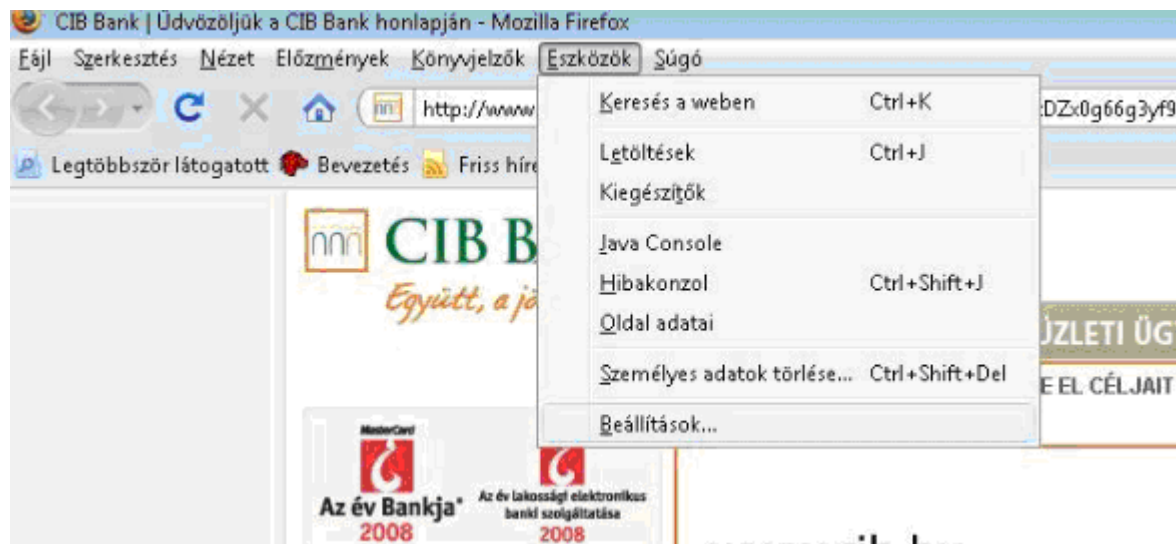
CIB Bank | Üdvözöljük a CIB Bank honlapján - Mozilla Firefox

Fájl Szerkesztés Nézet Előzmények Könyvjelzők Eszközök Súgó

http://www

DZx0g66g3yf9

Legtöbbször látogatott Bevezetés Friss híre

Keresés a weben Ctrl+K
Letöltések Ctrl+J
Kiegészítők
Java Console
Hibakonzol Ctrl+Shift+J
Oldal adatai
Személyes adatok törlése... Ctrl+Shift+Del
Beállítások...

CIB B

Együtt, a jó

ÜZLETI ÜG

E EL CÉLJAIT

MasterCard
Az év Bankja*
2008

Az év lakossági elektronikus banki szolgáltatása
2008